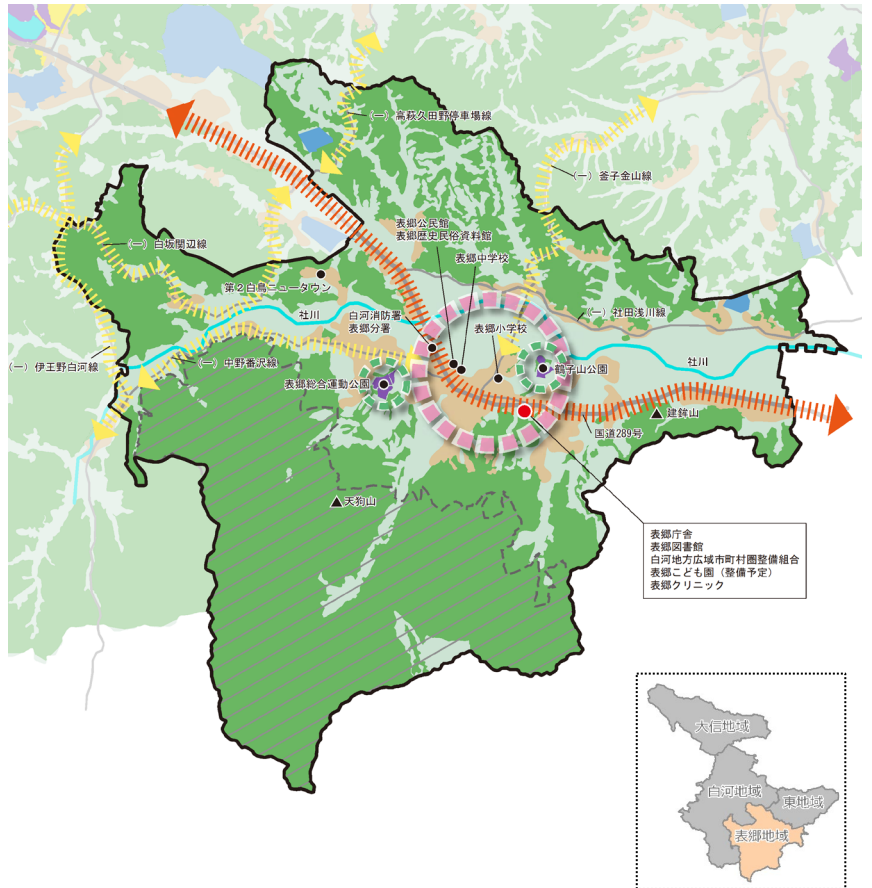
（一）高萩久田野停車場線

（一）釜子金山線

（一）白坂関辺線

表郷公民館
表郷歴史民俗資料館

表郷中学校

第２白鳥ニュータウン

（一）社田浅川線

社川

白河消防署
表郷分署

表郷小学校

社川

（一）伊王野白河線

（一）中野番沢線

鶴子山公園

表郷総合運動公園

建鉾山

国道289号

天狗山

表郷庁舎
表郷図書館
白河地方広域市町村圏整備組合
表郷こども園（整備予定）
表郷クリニック

大信地域

白河地域

東地域

表郷地域